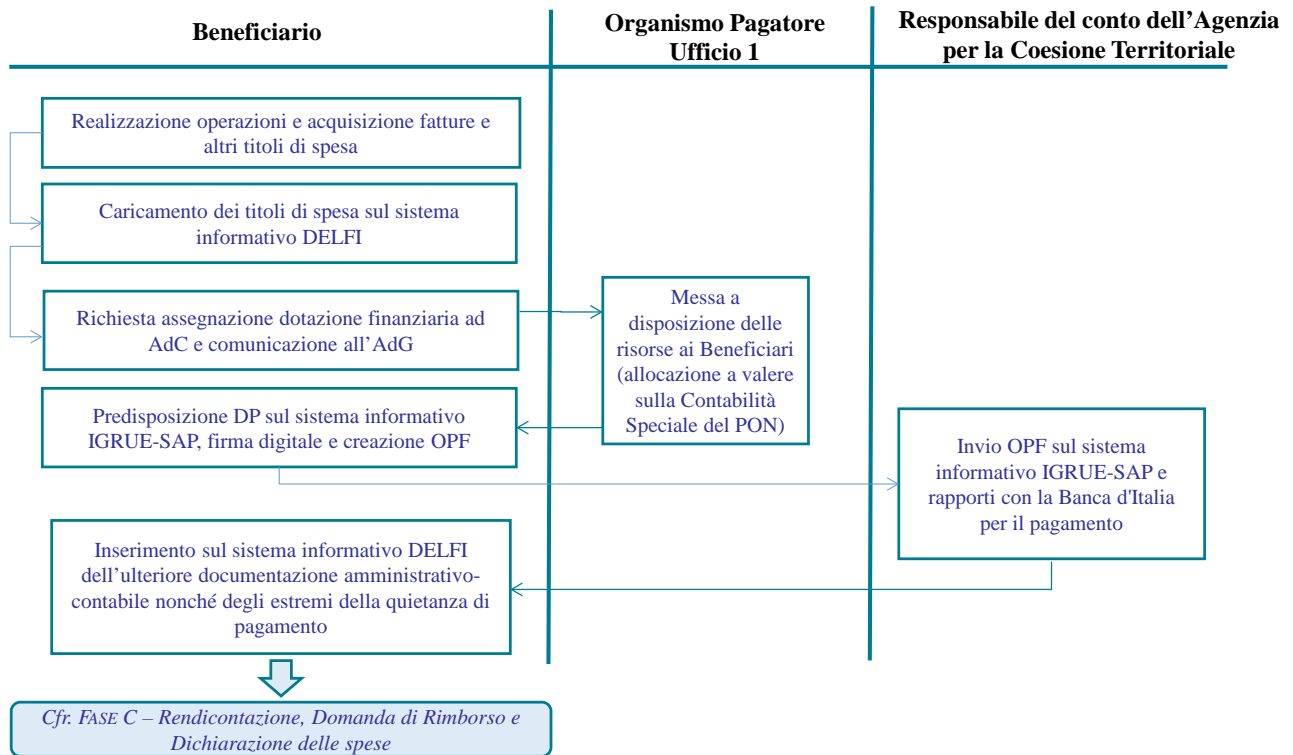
Beneficiario

Organismo Pagatore Ufficio 1

Responsabile del conto dell’Agenzia per la Coesione Territoriale

Realizzazione operazioni e acquisizione fatture e altri titoli di spesa

Caricamento dei titoli di spesa sul sistema informativo DELFI

Richiesta assegnazione dotazione finanziaria ad AdC e comunicazione all’AdG

Messa a disposizione delle risorse ai Beneficiari (allocazione a valere sulla Contabilità Speciale del PON)

Predisposizione DP sul sistema informativo IGRUE-SAP, firma digitale e creazione OPF

Invio OPF sul sistema informativo IGRUE-SAP e rapporti con la Banca d'Italia per il pagamento

Inserimento sul sistema informativo DELFI dell’ulteriore documentazione amministrativo-contabile nonché degli estremi della quietanza di pagamento

Cfr. FASE C – Rendicontazione, Domanda di Rimborso e Dichiarazione delle spese